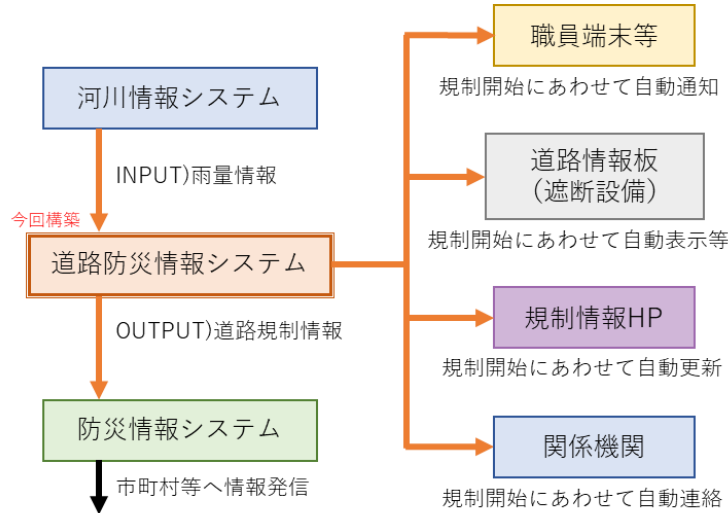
河川情報システム

INPUT)雨量情報

今回構築

道路防災情報システム

OUTPUT)道路規制情報

防災情報システム

市町村等へ情報発信

職員端末等

規制開始にあわせて自動通知

道路情報板
(遮断設備)

規制開始にあわせて自動表示等

規制情報HP

規制開始にあわせて自動更新

関係機関

規制開始にあわせて自動連絡